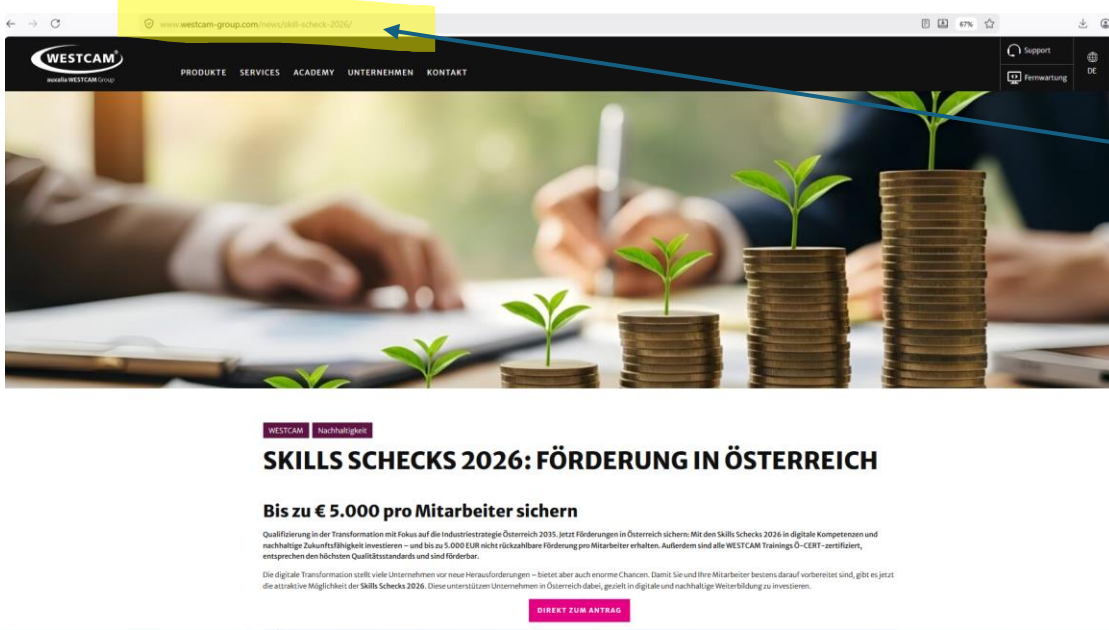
www.westcam-group.com/news/skill-scheck-2026/

67%

WESTCAM
AXCELIA WESTCAM Group

PRODUKTE SERVICES ACADEMY UNTERNEHMEN KONTAKT

Support

Fernwartung

DE

WESTCAM Nachhaltigkeit

SKILLS SCHECKS 2026: FÖRDERUNG IN ÖSTERREICH

Bis zu € 5.000 pro Mitarbeiter sichern

Qualifizierung in der Transformation mit Fokus auf die Industriestrategie Österreich 2035. Jetzt Förderungen in Österreich sichern: Mit den Skills Schecks 2026 in digitale Kompetenzen und nachhaltige Zukunftsfähigkeit investieren – und bis zu 5.000 EUR nicht rückzahlbare Förderung pro Mitarbeiter erhalten. Außerdem sind alle WESTCAM Trainings Ö-CERT-zertifiziert, entsprechen den höchsten Qualitätsstandards und sind förderbar.

Die digitale Transformation stellt viele Unternehmen vor neue Herausforderungen – bietet aber auch enorme Chancen. Damit Sie und Ihre Mitarbeiter bestens darauf vorbereitet sind, gibt es jetzt die attraktive Möglichkeit der Skills Schecks 2026. Diese unterstützen Unternehmen in Österreich dabei, gezielt in digitale und nachhaltige Weiterbildung zu investieren.

DIREKT ZUM ANTRAG